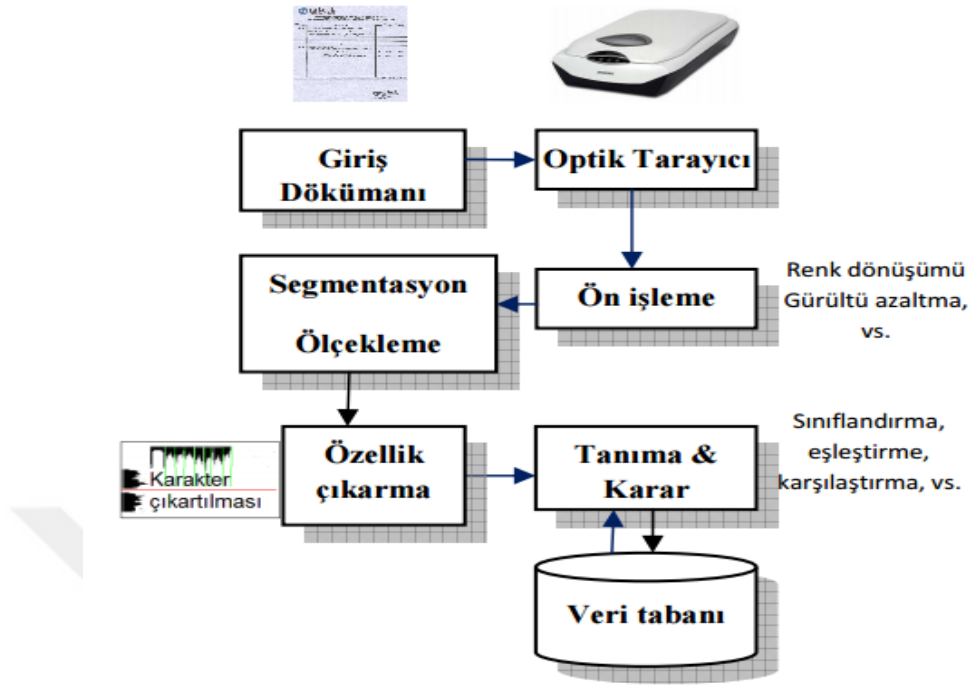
Giriş Dökümanı

Optik Tarayıcı

Segmentasyon

Ölçekleme

Ön işleme

Renk dönüşümü Gürültü azaltma, vs.

Karakter çıkartılması

Özellik çıkarma

Tanıma & Karar

Sınıflandırma, eşleştirme, karşılaştırma, vs.

Veri tabanı